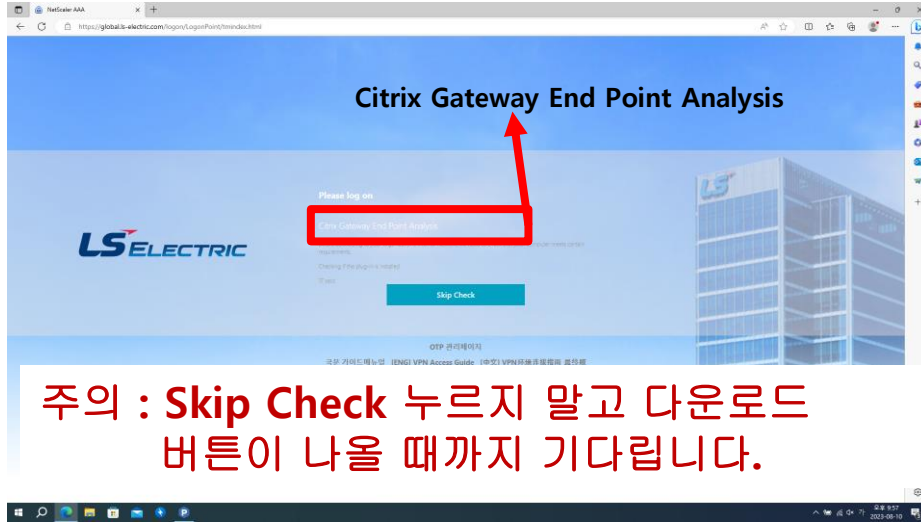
NetScaler AAA

https://global.ls-electric.com/logon/LogonPoint/tmindex.html

Citrix Gateway End Point Analysis

Please log on

Citrix Gateway End Point Analysis

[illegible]

Checking if the plug-in is installed

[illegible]

LS ELECTRIC

Skip Check

OTP 관리페이지

국문 가이드매뉴얼 [ENG] VPN Access Guide [中文] VPN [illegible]

주의 : Skip Check 누르지 말고 다운로드 버튼이 나올 때까지 기다립니다.

오후 9:57
2023-08-10